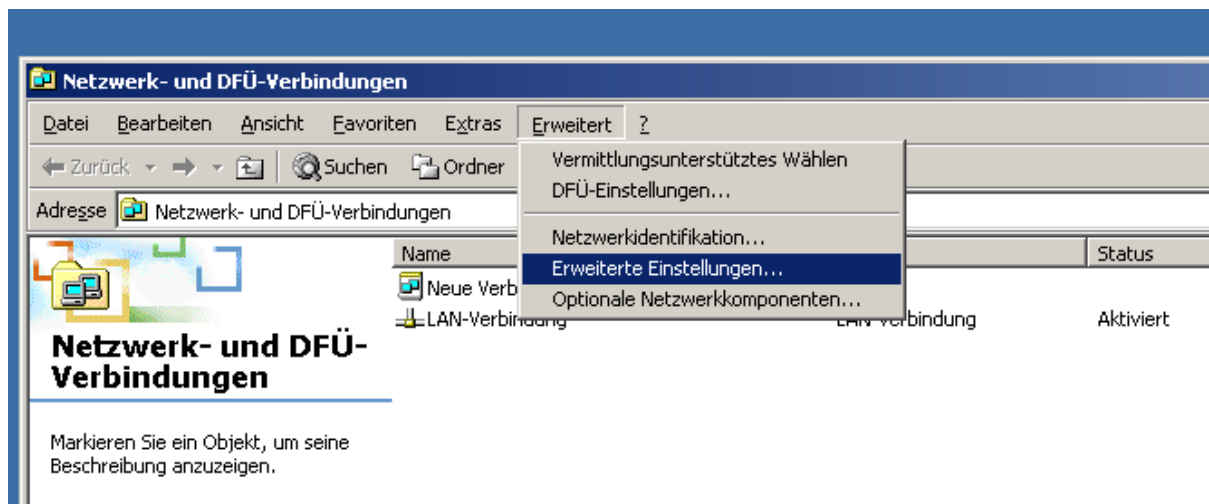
Netzwerk- und DFÜ-Verbindungen

Datei Bearbeiten Ansicht Favoriten Extras Erweitert ?

Zurück Suchen Ordner

Vermittlungsunterstütztes Wählen
DFÜ-Einstellungen...
Netzwerkidentifikation...
Erweiterte Einstellungen...
Optionale Netzwerkkomponenten...

Adresse Netzwerk- und DFÜ-Verbindungen

Netzwerk- und DFÜ-Verbindungen

Markieren Sie ein Objekt, um seine Beschreibung anzuzeigen.

| Name | | Status |
|---|---|---|
| Neue Verb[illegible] | | |
| LAN-Verbindung | LAN-Verbindung | Aktiviert |